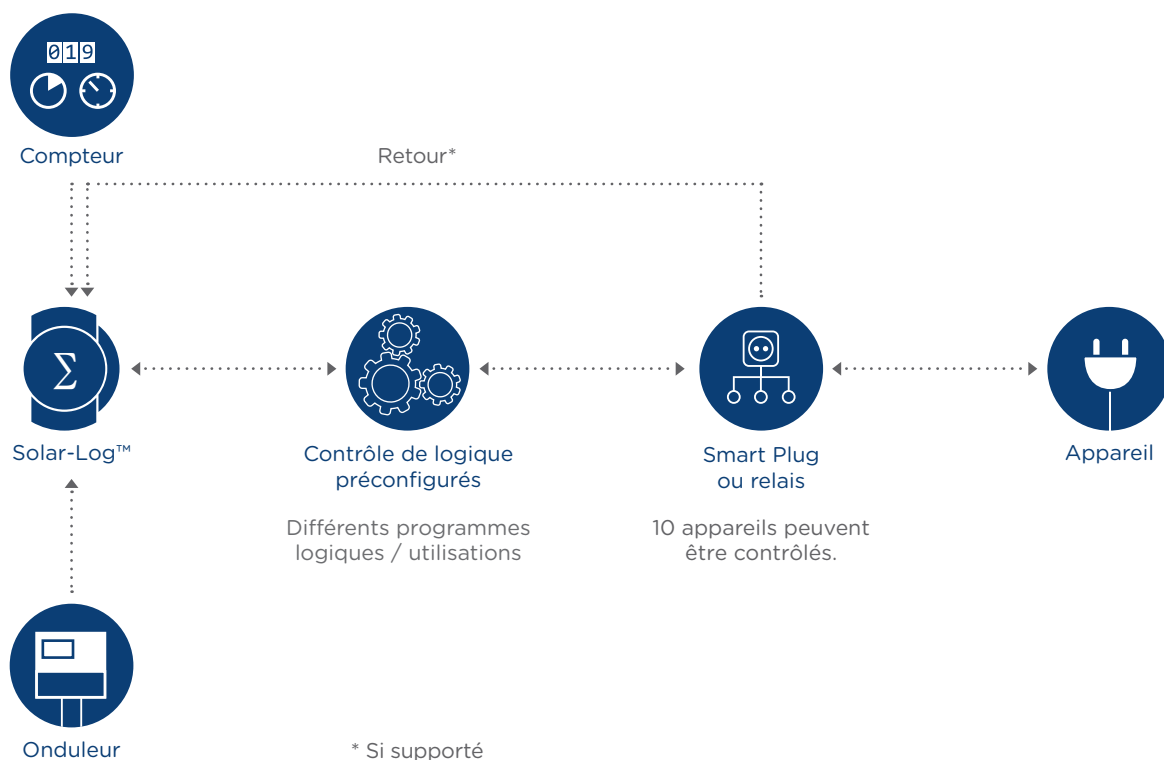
019

Compteur

Retour*

$\Sigma$

Solar-Log™

Contrôle de logique préconfigurés

Différents programmes logiques / utilisations

Smart Plug ou relais

10 appareils peuvent être contrôlés.

Appareil

Onduleur

* Si supporté